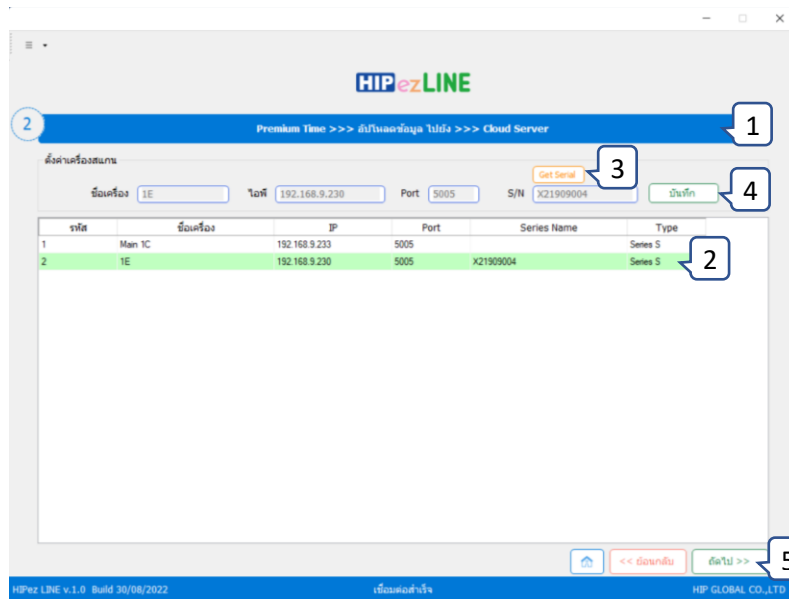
HIPezLINE

2

Premium Time >>> อัปโหลดข้อมูล ไปยัง >>> Cloud Server

1

ตั้งค่าเครื่องสแกน

ชื่อเครื่อง 1E
ไอพี 192.168.9.230
Port 5005
S/N X21909004

Get Serial

3

บันทึก

4

| รหัส | ชื่อเครื่อง | IP | Port | Series Name | Type |
|---|---|---|---|---|---|
| 1 | Main 1C | 192.168.9.233 | 5005 | | Series S |
| 2 | 1E | 192.168.9.230 | 5005 | X21909004 | Series S |

2

<< ย้อนกลับ
ถัดไป >>

5

HIPez LINE v.1.0 Build 30/08/2022
เชื่อมต่อสำเร็จ
HIP GLOBAL CO.,LTD